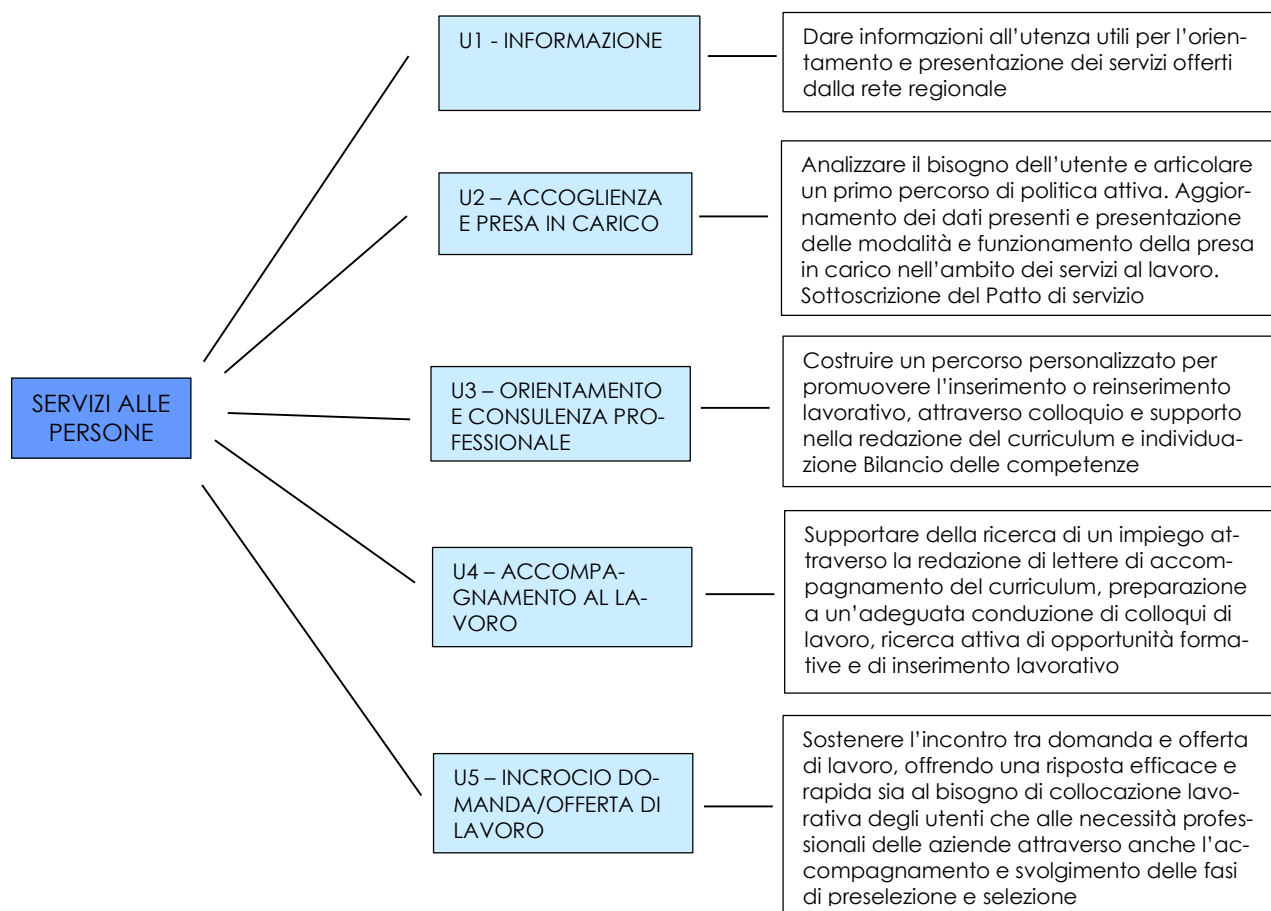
SERVIZI ALLE PERSONE

U1 - INFORMAZIONE

Dare informazioni all'utenza utili per l'orientamento e presentazione dei servizi offerti dalla rete regionale

U2 – ACCOGLIENZA E PRESA IN CARICO

Analizzare il bisogno dell'utente e articolare un primo percorso di politica attiva. Aggiornamento dei dati presenti e presentazione delle modalità e funzionamento della presa in carico nell'ambito dei servizi al lavoro. Sottoscrizione del Patto di servizio

U3 – ORIENTAMENTO E CONSULENZA PROFESSIONALE

Costruire un percorso personalizzato per promuovere l'inserimento o reinserimento lavorativo, attraverso colloquio e supporto nella redazione del curriculum e individuazione Bilancio delle competenze

U4 – ACCOMPAGNAMENTO AL LAVORO

Supportare della ricerca di un impiego attraverso la redazione di lettere di accompagnamento del curriculum, preparazione a un'adeguata conduzione di colloqui di lavoro, ricerca attiva di opportunità formative e di inserimento lavorativo

U5 – INCROCIO DOMANDA/OFFERTA DI LAVORO

Sostenere l'incontro tra domanda e offerta di lavoro, offrendo una risposta efficace e rapida sia al bisogno di collocazione lavorativa degli utenti che alle necessità professionali delle aziende attraverso anche l'accompagnamento e svolgimento delle fasi di preselezione e selezione